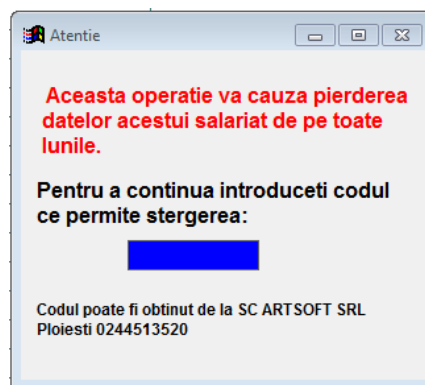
Atentie

Aceasta operatie va cauza pierderea datelor acestui salariat de pe toate lunile.

Pentru a continua introduceti codul ce permite stergerea:

Codul poate fi obtinut de la SC ARTSOFT SRL Ploiesti 0244513520